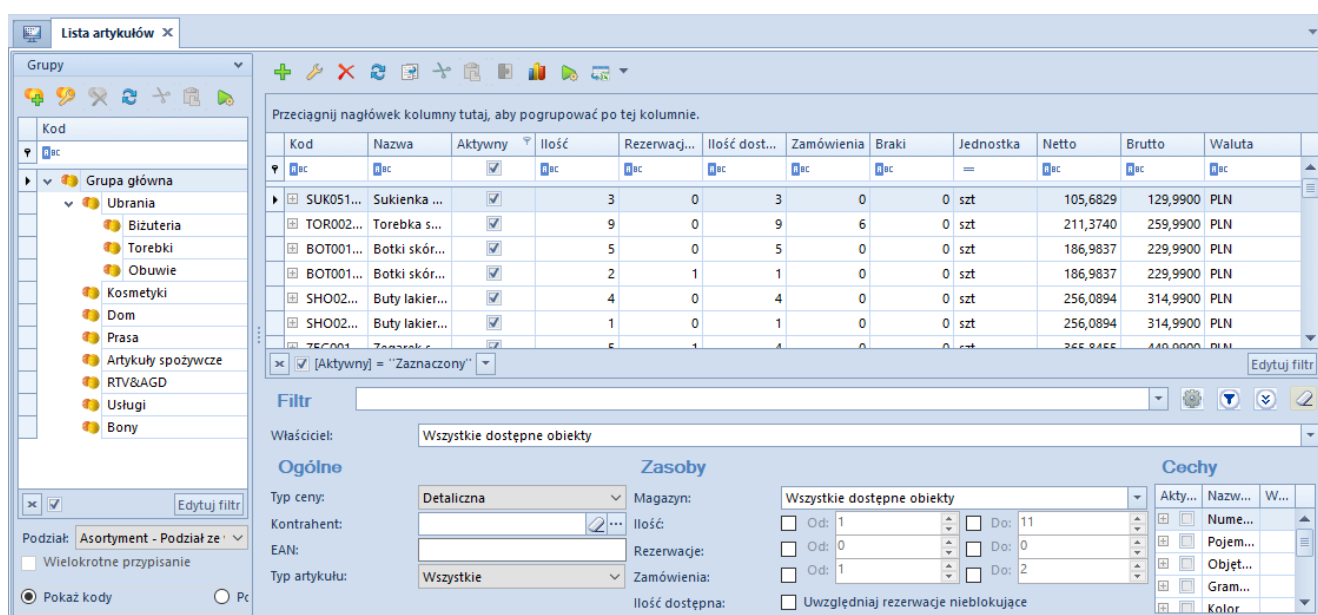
Lista artykułów ×

Grupy

Kod

Grupa główna
Ubrania
Biżuteria
Torebki
Obuwie
Kosmetyki
Dom
Prasa
Artykuły spożywcze
RTV&AGD
Usługi
Bony

Edytuj filtr

Podział: Asortyment - Podział ze
Wielokrotne przypisanie

Pokaż kody
Po

Przeciągnij nagłówek kolumny tutaj, aby pogrupować po tej kolumnie.

| Kod | Nazwa | Aktywny | Ilość | Rezerwacj... | Ilość dost... | Zamówienia | Braki | Jednostka | Netto | Brutto | Waluta |
|---|---|---|---|---|---|---|---|---|---|---|---|
| SUK051... | Sukienka ... | ☑ | 3 | 0 | 3 | 0 | 0 | szt | 105,6829 | 129,9900 | PLN |
| TOR002... | Torebka s... | ☑ | 9 | 0 | 9 | 6 | 0 | szt | 211,3740 | 259,9900 | PLN |
| BOT001... | Botki skór... | ☑ | 5 | 0 | 5 | 0 | 0 | szt | 186,9837 | 229,9900 | PLN |
| BOT001... | Botki skór... | ☑ | 2 | 1 | 1 | 0 | 0 | szt | 186,9837 | 229,9900 | PLN |
| SHO02... | Buty lakier... | ☑ | 4 | 0 | 4 | 0 | 0 | szt | 256,0894 | 314,9900 | PLN |
| SHO02... | Buty lakier... | ☑ | 1 | 0 | 1 | 0 | 0 | szt | 256,0894 | 314,9900 | PLN |
| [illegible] | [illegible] | ☑ | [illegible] | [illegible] | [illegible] | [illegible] | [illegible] | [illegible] | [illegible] | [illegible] | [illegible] |

[Aktywny] = ''Zaznaczony''
Edytuj filtr

Filtr

Właściciel: Wszystkie dostępne obiekty

Ogólne
Typ ceny: Detaliczna
Kontrahent:
EAN:
Typ artykułu: Wszystkie

Zasoby
Magazyn: Wszystkie dostępne obiekty
Ilość: Od: 1 Do: 11
Rezerwacje: Od: 0 Do: 0
Zamówienia: Od: 1 Do: 2
Ilość dostępna: Uwzględniaj rezerwacje nieblokujące

Cechy
| Akty... | Nazw... | W... |
|---|---|---|
| | Nume... | |
| | Pojem... | |
| | Objęt... | |
| | Gram... | |
| | Kolor | |